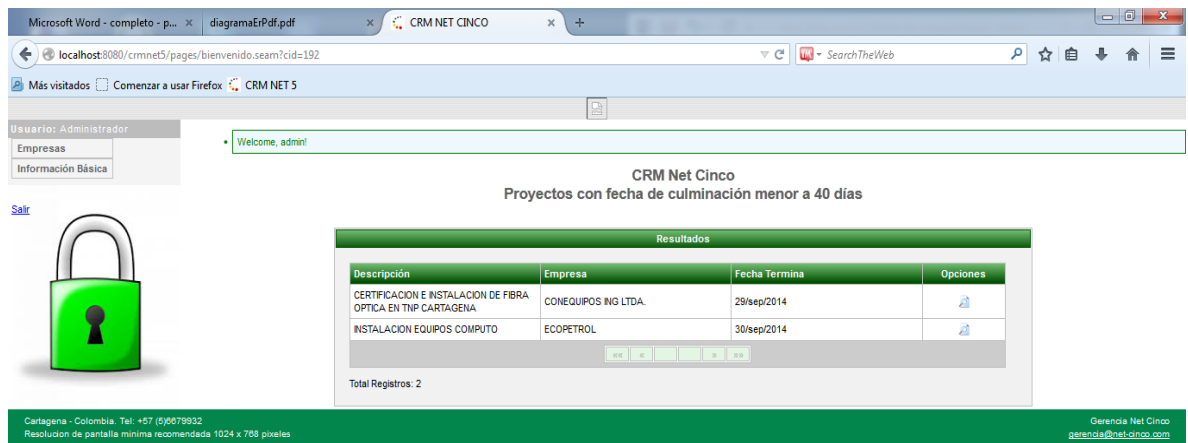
Microsoft Word - completo - p... × diagramaErPdf.pdf × CRM NET CINCO × +

localhost:8080/crmnet5/pages/bienvenido.seam?cid=192

SearchTheWeb

Más visitados Comenzar a usar Firefox CRM NET 5

Usuario: Administrador
Empresas
Información Básica

Salir

• Welcome, admin!

CRM Net Cinco
Proyectos con fecha de culminación menor a 40 días

Resultados

| Descripción | Empresa | Fecha Termina | Opciones |
|---|---|---|---|
| CERTIFICACION E INSTALACION DE FIBRA OPTICA EN TNP CARTAGENA | CONEQUIPOS ING LTDA. | 29/sep/2014 | |
| INSTALACION EQUIPOS COMPUTO | ECOPETROL | 30/sep/2014 | |

«« « » »»

Total Registros: 2

Cartagena - Colombia. Tel: +57 (5)6679932
Resolucion de pantalla minima recomendada 1024 x 768 pixeles

Gerencia Net Cinco
gerencia@net-cinco.com